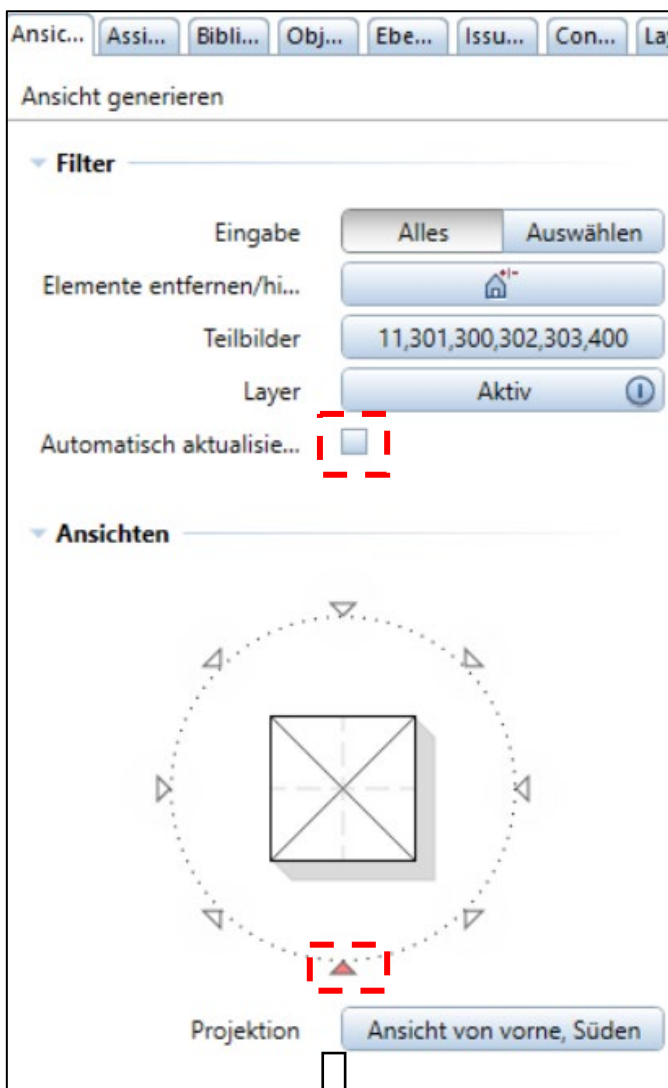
Ansic... | Assi... | Bibli... | Obj... | Ebe... | Issu... | Con... | La

Ansicht generieren

Filter

Eingabe | Alles | Auswählen

Elemente entfernen/hi...

Teilbilder | 11,301,300,302,303,400

Layer | Aktiv

Automatisch aktualisie...

Ansichten

Projektion | Ansicht von vorne, Süden